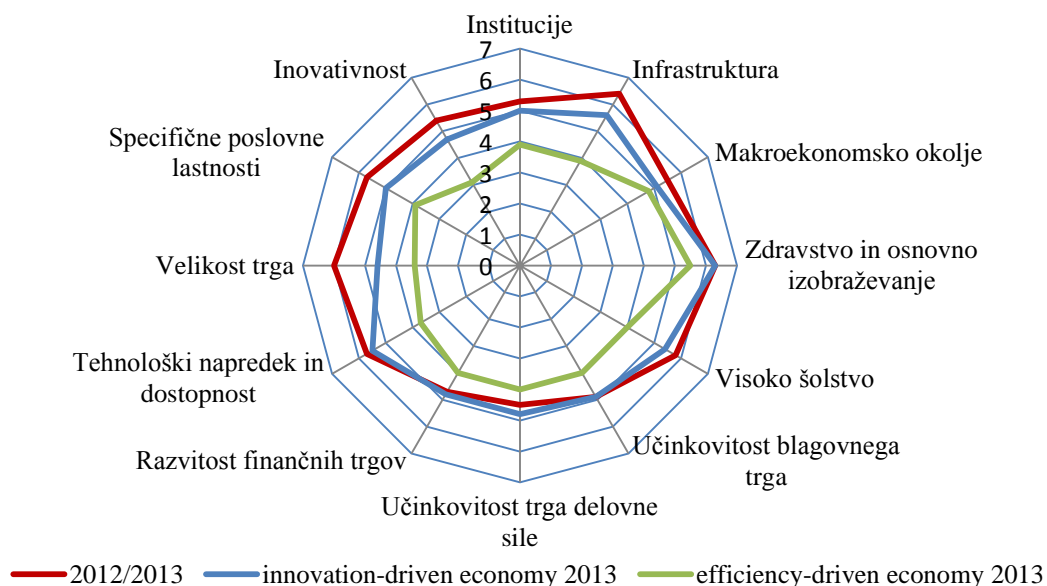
Institucije
7
6
5
4
3
2
1
0
Infrastruktura
Makroekonomsko okolje
Zdravstvo in osnovno izobraževanje
Visoko šolstvo
Učinkovitost blagovnega trga
Učinkovitost trga delovne sile
Razvitost finančnih trgov
Tehnološki napredek in dostopnost
Velikost trga
Specifične poslovne lastnosti
Inovativnost

2012/2013
innovation-driven economy 2013
efficiency-driven economy 2013